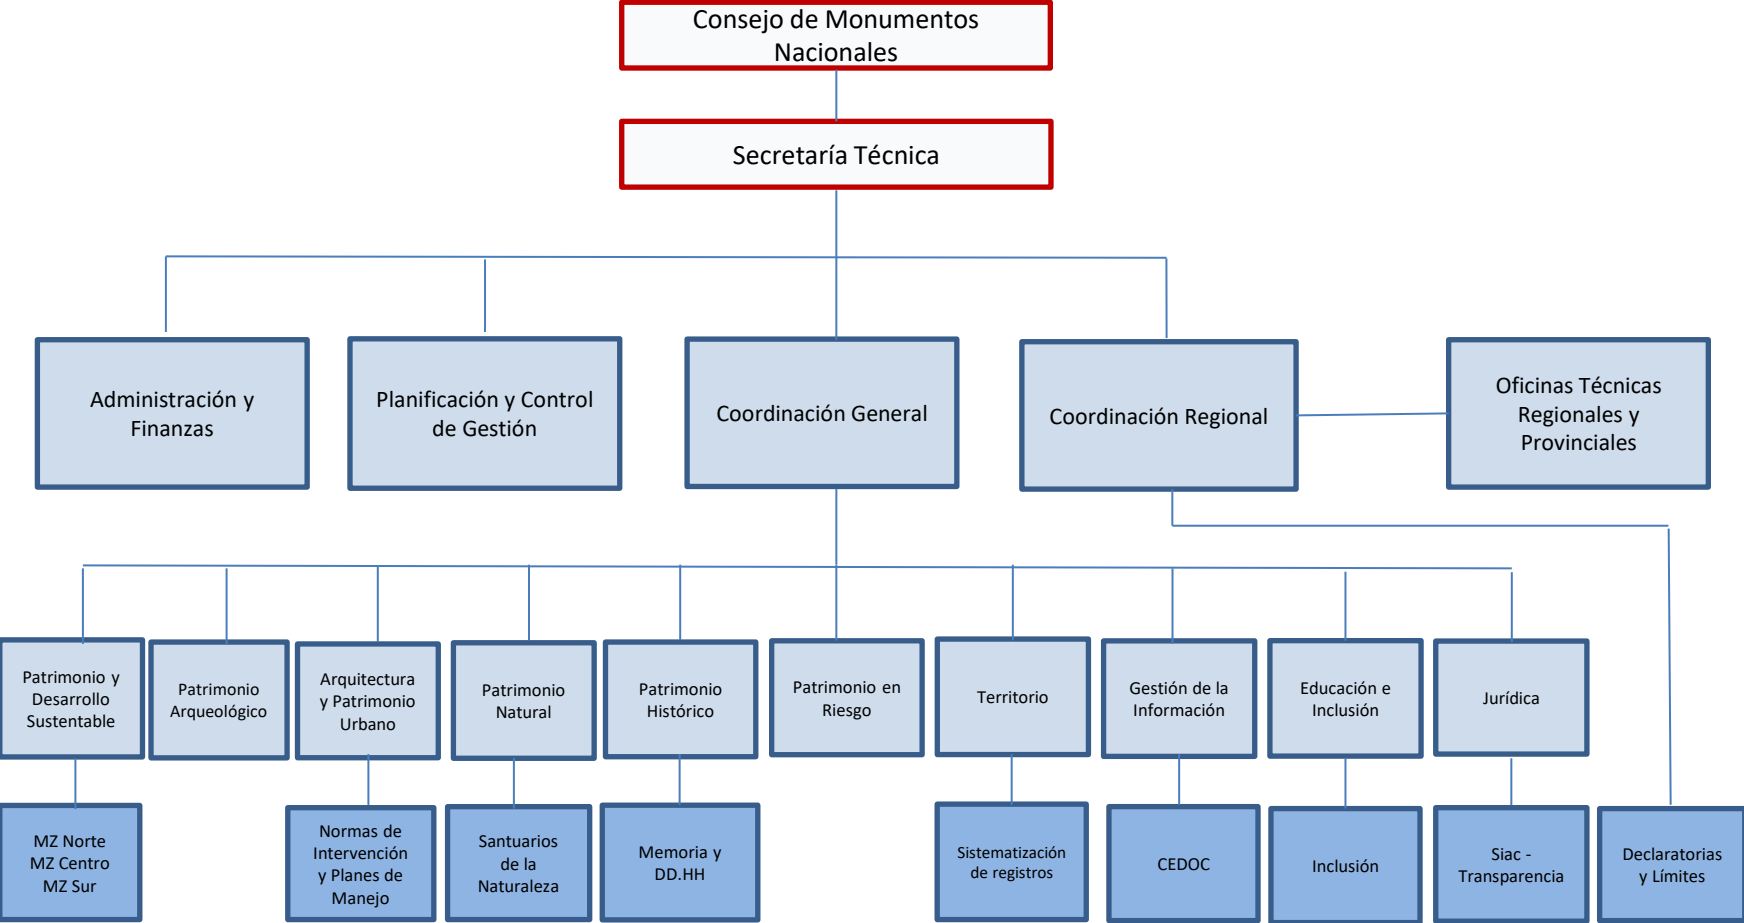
Consejo de Monumentos Nacionales

Secretaría Técnica

Administración y Finanzas

Planificación y Control de Gestión

Coordinación General

Coordinación Regional

Oficinas Técnicas Regionales y Provinciales

Patrimonio y Desarrollo Sustentable

Patrimonio Arqueológico

Arquitectura y Patrimonio Urbano

Patrimonio Natural

Patrimonio Histórico

Patrimonio en Riesgo

Territorio

Gestión de la Información

Educación e Inclusión

Jurídica

MZ Norte
MZ Centro
MZ Sur

Normas de Intervención y Planes de Manejo

Santuarios de la Naturaleza

Memoria y DD.HH

Sistematización de registros

CEDOC

Inclusión

Siac - Transparencia

Declaratorias y Límites